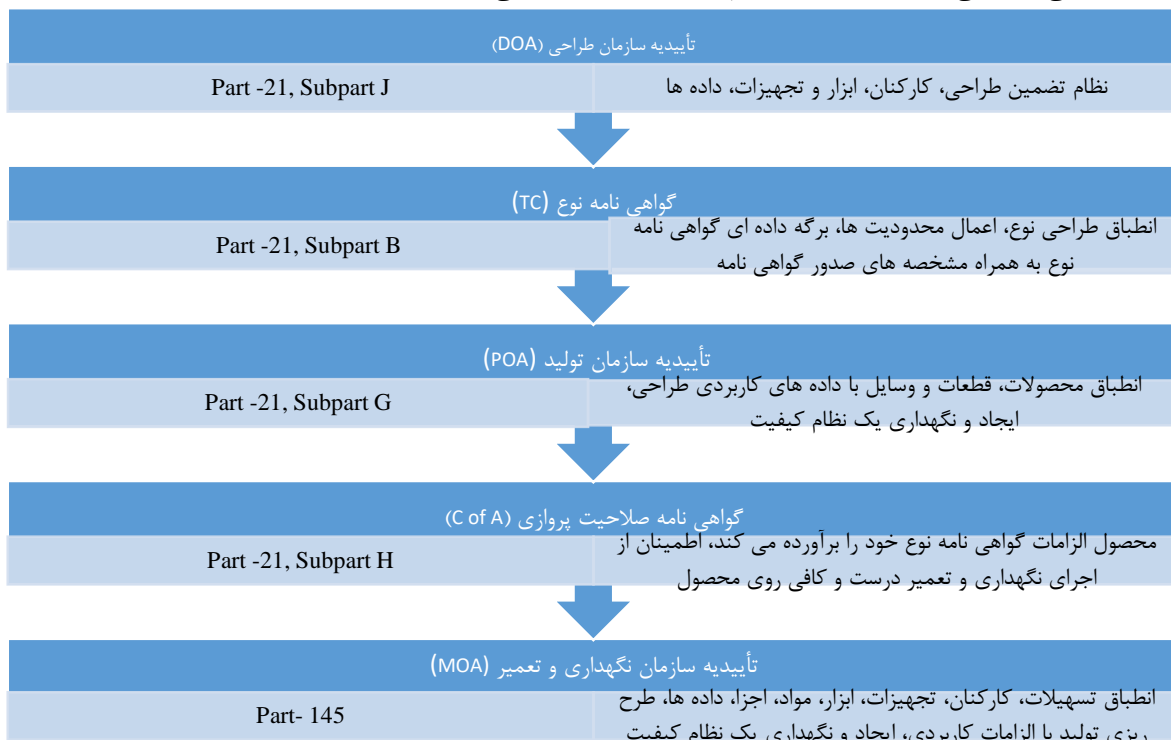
تأییدیه سازمان طراحی (DOA)

Part -21, Subpart J

نظام تضمین طراحی، کارکنان، ابزار و تجهیزات، داده ها

گواهی نامه نوع (TC)

Part -21, Subpart B

انطباق طراحی نوع، اعمال محدودیت ها، برگه داده ای گواهی نامه نوع به همراه مشخصه های صدور گواهی نامه

تأییدیه سازمان تولید (POA)

Part -21, Subpart G

انطباق محصولات، قطعات و وسایل با داده های کاربردی طراحی، ایجاد و نگهداری یک نظام کیفیت

گواهی نامه صلاحیت پروازی (C of A)

Part -21, Subpart H

محصول الزامات گواهی نامه نوع خود را برآورده می کند، اطمینان از اجرای نگهداری و تعمیر درست و کافی روی محصول

تأییدیه سازمان نگهداری و تعمیر (MOA)

Part- 145

انطباق تسهیلات، کارکنان، تجهیزات، ابزار، مواد، اجزا، داده ها، طرح ریزی تولید با الزامات کاربردی، ایجاد و نگهداری یک نظام کیفیت